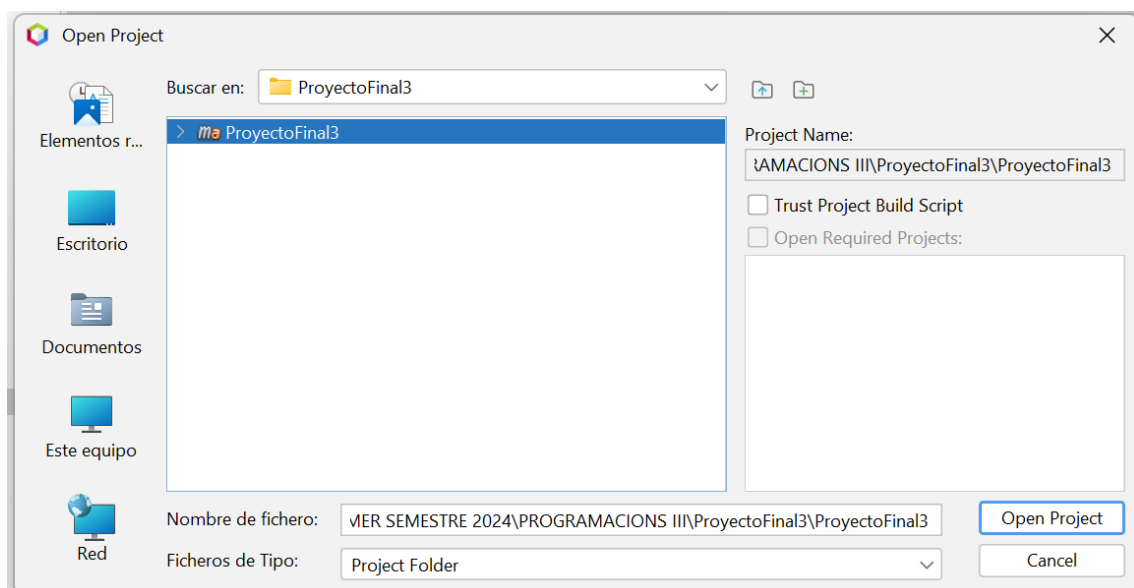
Open Project

Elementos r...

Escritorio

Documentos

Este equipo

Red

Buscar en: ProyectoFinal3

ProyectoFinal3

Project Name:

RAMACIONS III\ProyectoFinal3\ProyectoFinal3

Trust Project Build Script

Open Required Projects:

Nombre de fichero: MER SEMESTRE 2024\PROGRAMACIONS III\ProyectoFinal3\ProyectoFinal3

Ficheros de Tipo: Project Folder

Open Project

Cancel